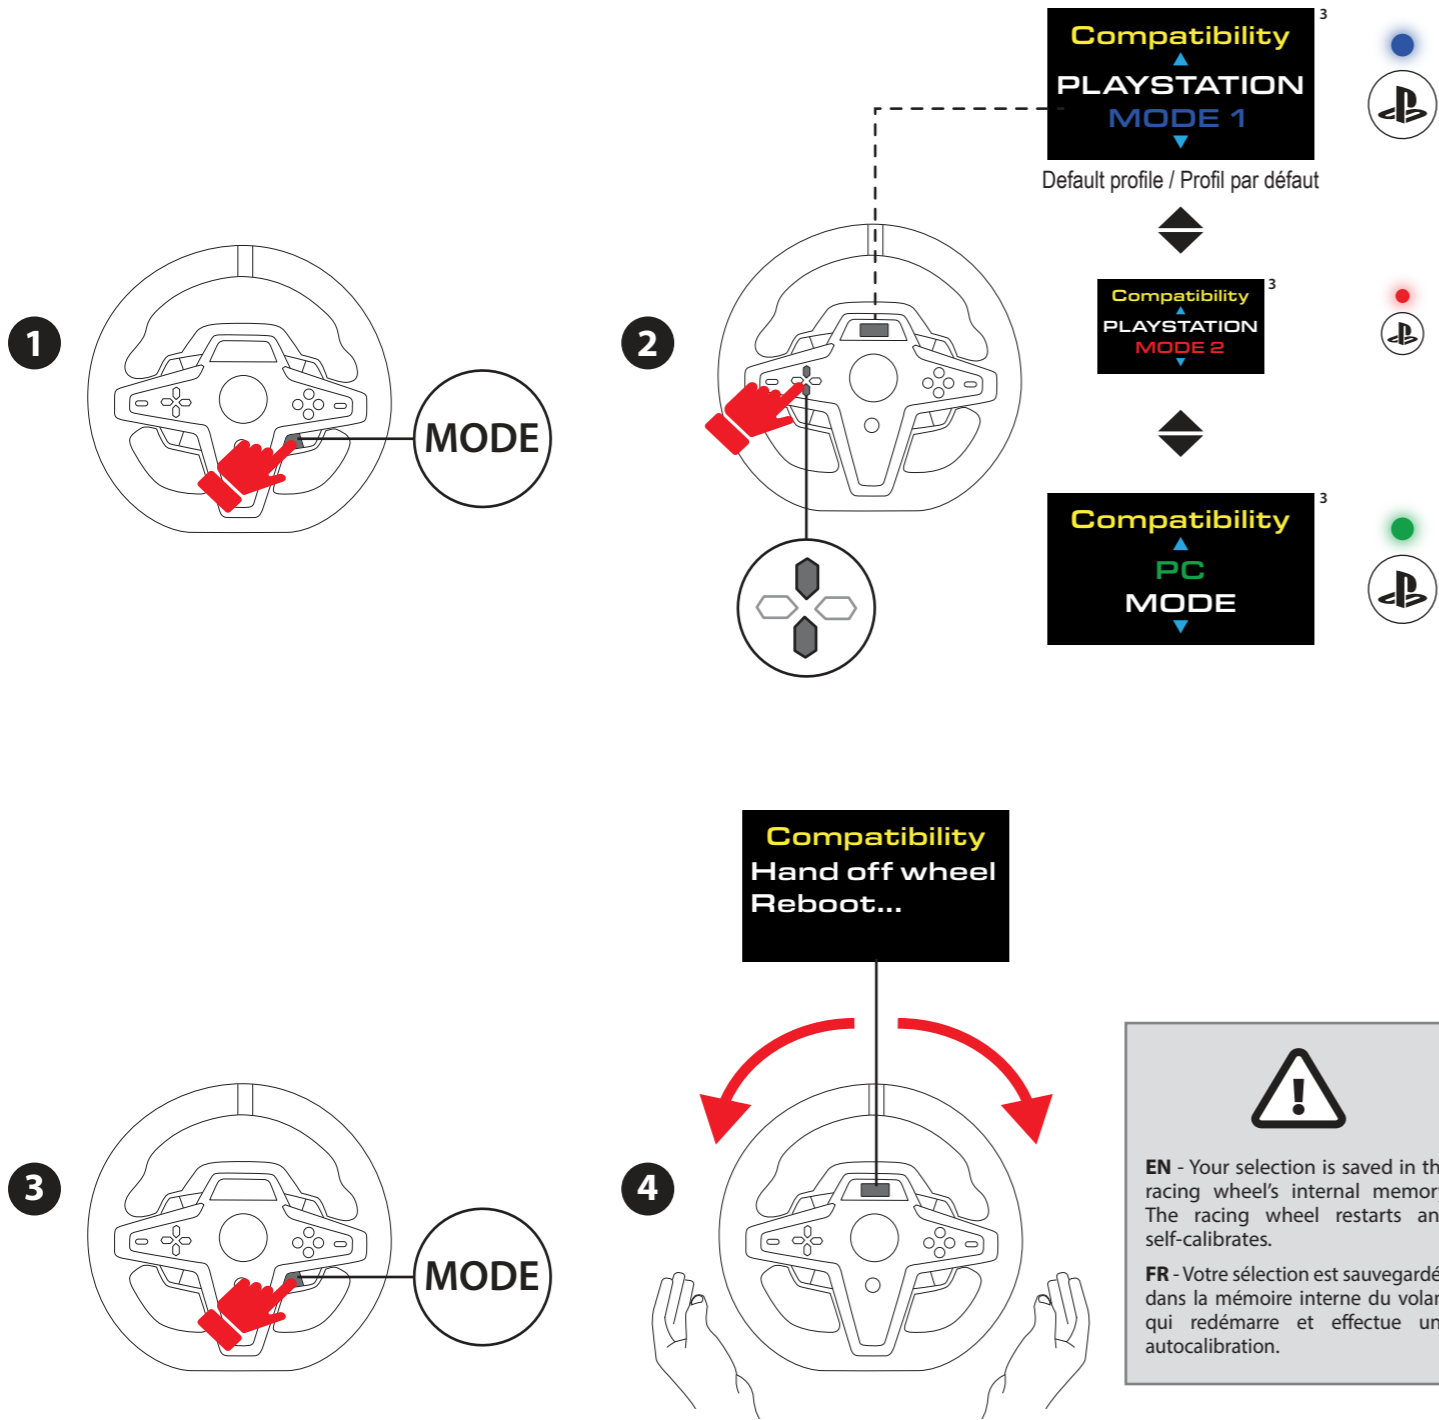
1

MODE

2

Compatibility
PLAYSTATION
MODE 1

3

Default profile / Profil par défaut

Compatibility
PLAYSTATION
MODE 2

3

Compatibility
PC
MODE

3

3

MODE

Compatibility
Hand off wheel
Reboot...

4

EN - Your selection is saved in th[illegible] racing wheel's internal memor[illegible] The racing wheel restarts an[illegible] self-calibrates.

FR - Votre sélection est sauvegard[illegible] dans la mémoire interne du vola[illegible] qui redémarre et effectue un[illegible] autocalibration.